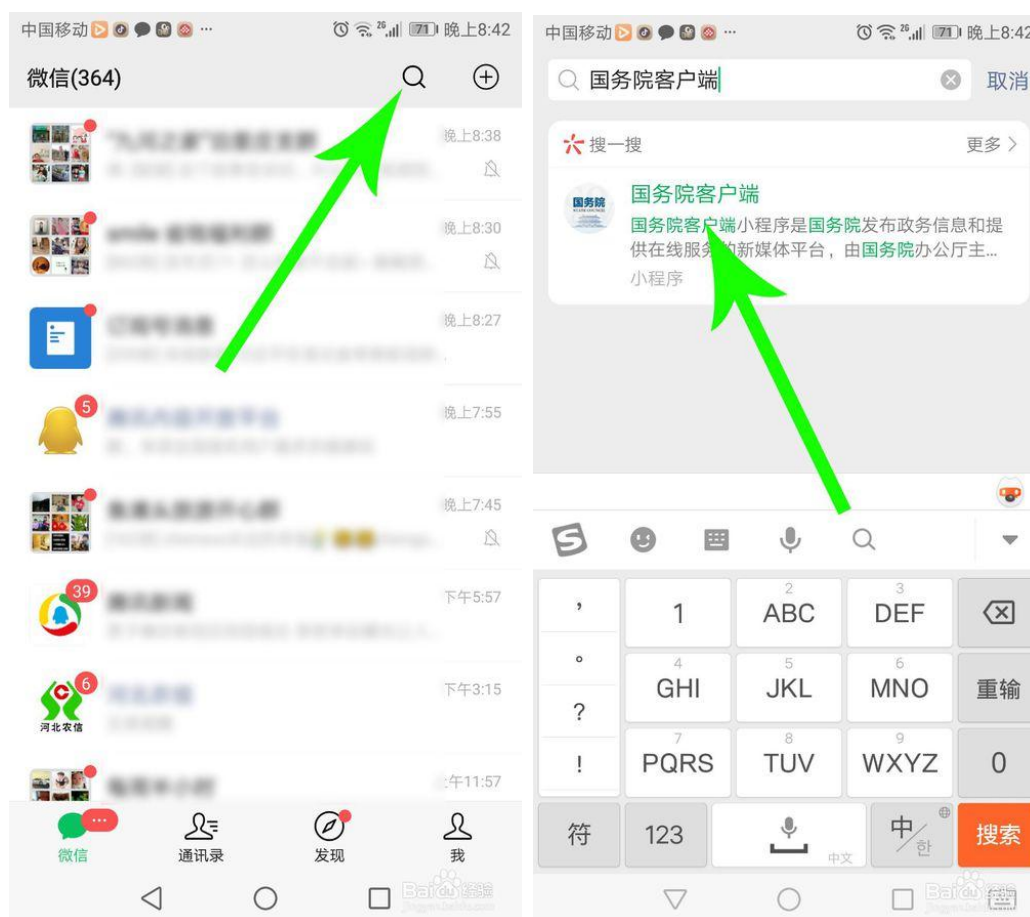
中国移动 ··· 71 晚上8:42

微信(364)

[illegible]
晚上8:38

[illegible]
晚上8:30

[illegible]
晚上8:27

5
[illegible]
晚上7:55

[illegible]
晚上7:45

39
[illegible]
下午5:57

6
河北农信
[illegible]
下午3:15

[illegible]
上午11:57

···
微信
通讯录
发现
我

Baidu经验

中国移动 ··· 71 晚上8:42

国务院客户端
取消

搜一搜
更多 >

国务院
国务院客户端
国务院客户端小程序是国务院发布政务信息和提供在线服务的新媒体平台，由国务院办公厅主...
小程序

,
1
2 ABC
3 DEF
。
4 GHI
5 JKL
6 MNO
重输
?
7 PQRS
8 TUV
9 WXYZ
0
!
符
123
中文
中/한
搜索

Baidu经验